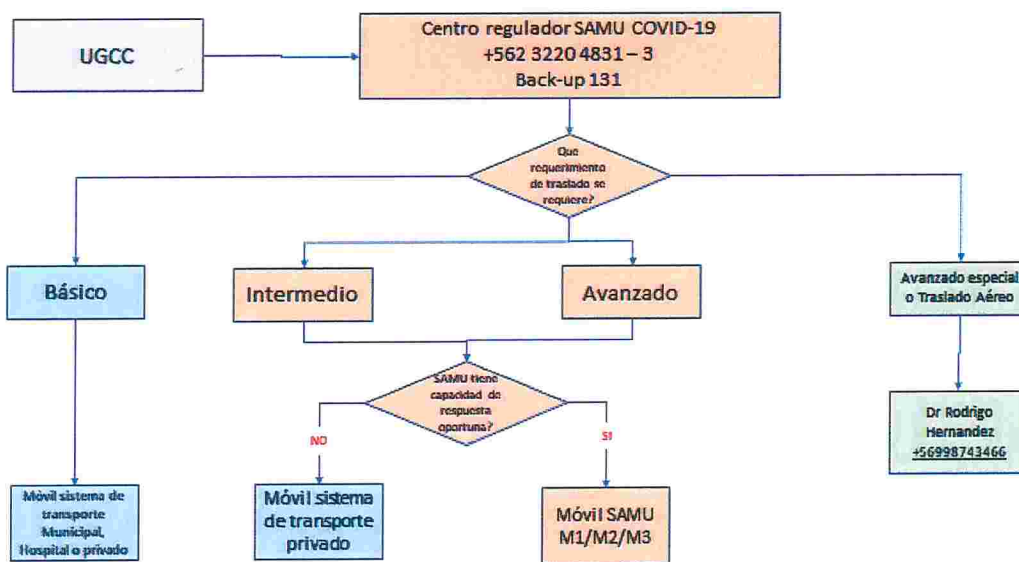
UGCC

Centro regulador SAMU COVID-19
+562 3220 4831 – 3
Back-up 131

Que requerimiento de traslado se requiere?

Básico

Intermedio

Avanzado

Avanzado especial o Traslado Aéreo

SAMU tiene capacidad de respuesta oportuna?

NO

SI

Dr Rodrigo Hernandez
+56998743466

Móvil sistema de transporte Municipal, Hospital o privado

Móvil sistema de transporte privado

Móvil SAMU M1/M2/M3